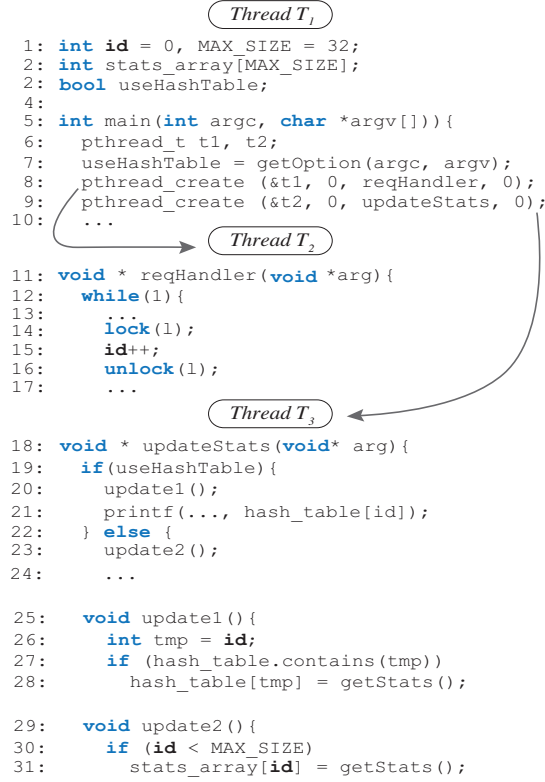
Thread $T_1$

1: int id = 0, MAX_SIZE = 32;
2: int stats_array[MAX_SIZE];
3: bool useHashTable;
4:
5: int main(int argc, char *argv[])){
6:   pthread_t t1, t2;
7:   useHashTable = getOption(argc, argv);
8:   pthread_create (&t1, 0, reqHandler, 0);
9:   pthread_create (&t2, 0, updateStats, 0);
10:   ...

Thread $T_2$

11: void * reqHandler(void *arg){
12:   while(1){
13:     ...
14:     lock(l);
15:     id++;
16:     unlock(l);
17:     ...

Thread $T_3$

18: void * updateStats(void* arg){
19:   if(useHashTable){
20:     update1();
21:     printf(..., hash_table[id]);
22:   } else {
23:     update2();
24:     ...

25:   void update1(){
26:     int tmp = id;
27:     if (hash_table.contains(tmp))
28:       hash_table[tmp] = getStats();

29:   void update2(){
30:     if (id < MAX_SIZE)
31:       stats_array[id] = getStats();